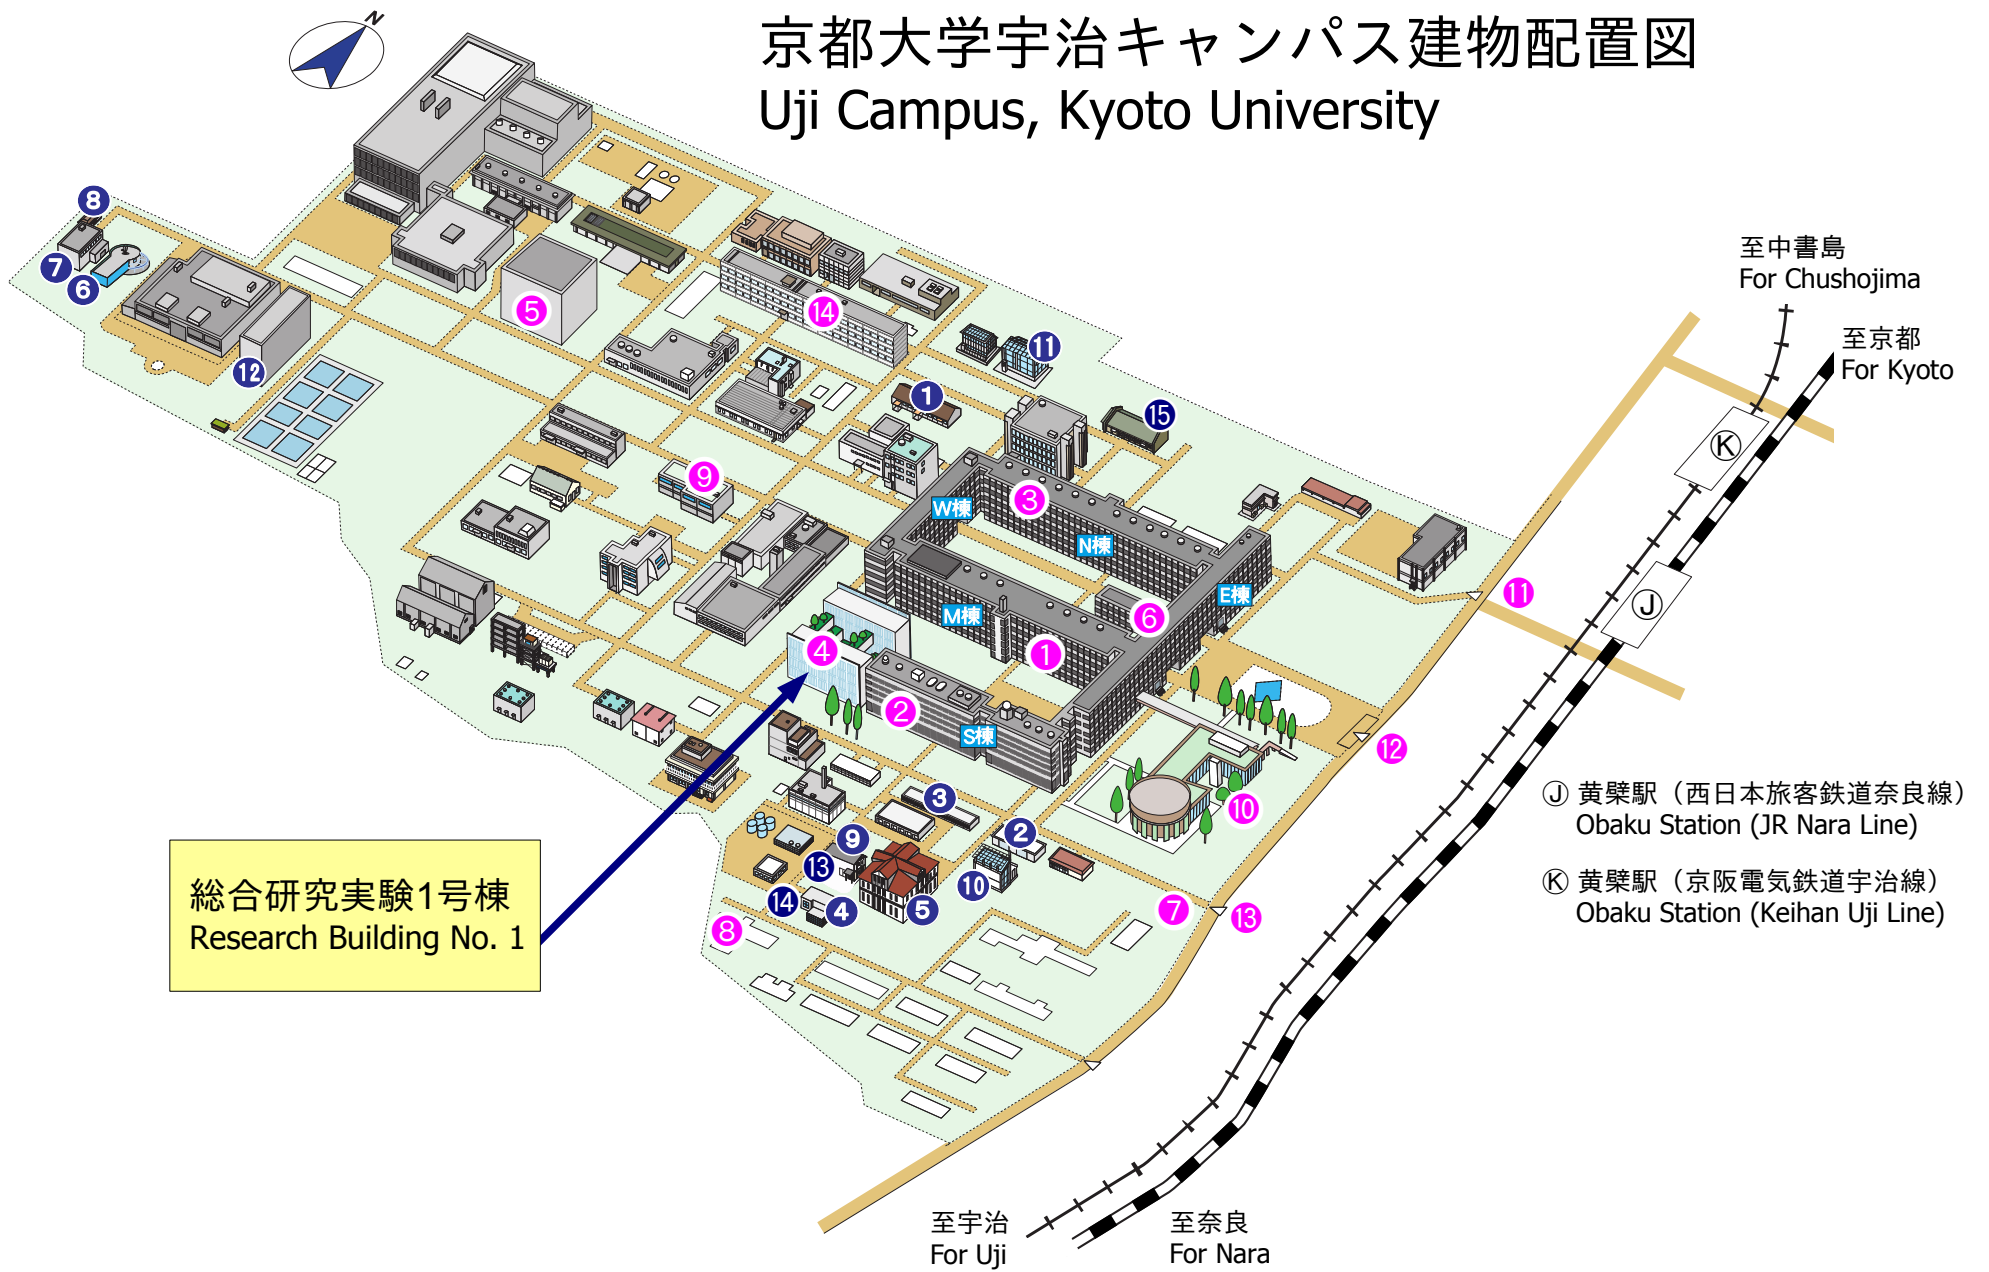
京都大学宇治キャンパス建物配置図
Uji Campus, Kyoto University

N

至中書島
For Chushojima

至京都
For Kyoto

8 7 6 12 5 14 11 1 15 9 W棟 3 N棟 E棟 6 M棟 1 4 2 S棟 11 K J 12 10 3 2 9 13 10 14 4 5 8 7 13

総合研究実験1号棟
Research Building No. 1

Ⓙ 黄檗駅（西日本旅客鉄道奈良線）
Obaku Station (JR Nara Line)

Ⓚ 黄檗駅（京阪電気鉄道宇治線）
Obaku Station (Keihan Uji Line)

至宇治
For Uji

至奈良
For Nara